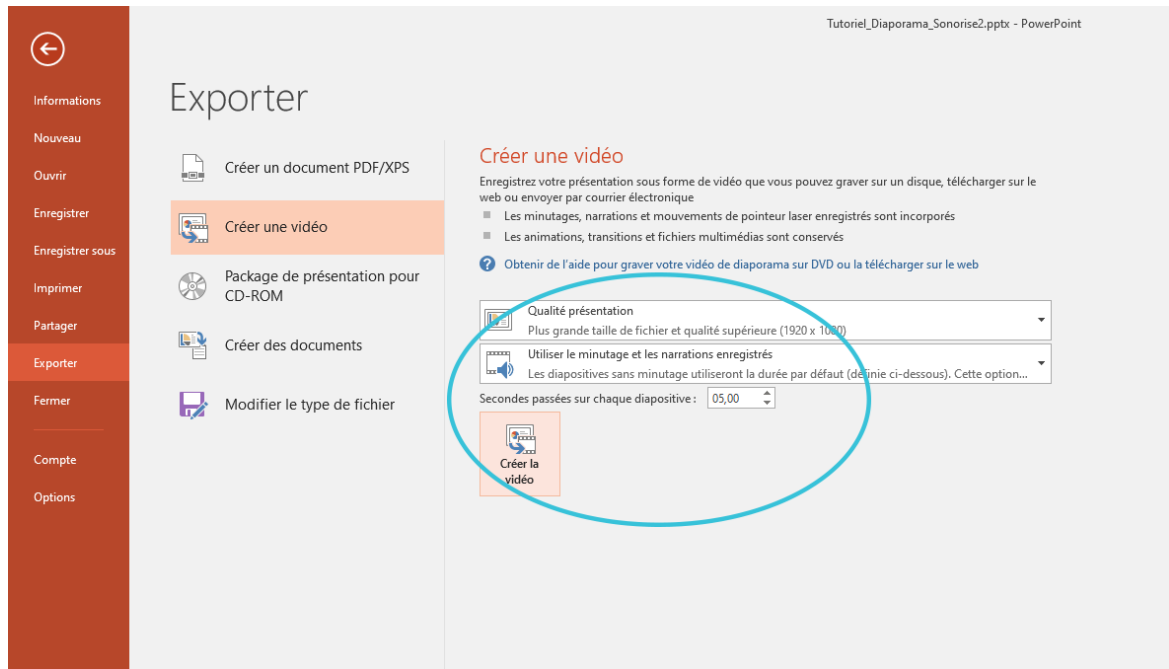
Tutoriel_Diaporama_Sonorise2.pptx - PowerPoint

Informations
Nouveau
Ouvrir
Enregistrer
Enregistrer sous
Imprimer
Partager
Exporter
Fermer
Compte
Options

Exporter

Créer un document PDF/XPS
Créer une vidéo
Package de présentation pour CD-ROM
Créer des documents
Modifier le type de fichier

Créer une vidéo

Enregistrez votre présentation sous forme de vidéo que vous pouvez graver sur un disque, télécharger sur le web ou envoyer par courrier électronique

Les minutages, narrations et mouvements de pointeur laser enregistrés sont incorporés
Les animations, transitions et fichiers multimédias sont conservés

Obtenir de l'aide pour graver votre vidéo de diaporama sur DVD ou la télécharger sur le web

Qualité présentation
Plus grande taille de fichier et qualité supérieure (1920 x 1080)

Utiliser le minutage et les narrations enregistrés
Les diapositives sans minutage utiliseront la durée par défaut (définie ci-dessous). Cette option...

Secondes passées sur chaque diapositive : 05,00

Créer la vidéo